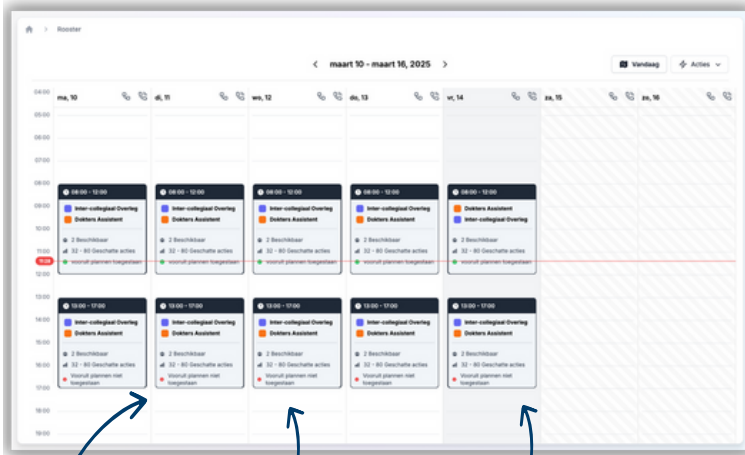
Rooster

maart 10 - maart 16, 2025

Vandaag

Acties

04:00
05:00
06:00
07:00
08:00
09:00
10:00
11:00
11:28
12:00
13:00
14:00
15:00
16:00
17:00
18:00
19:00

ma, 10

08:00 - 12:00
Inter-collegiaal Overleg
Dokters Assistent
2 Beschikbaar
32 - 80 Geschatte acties
Vooruit plannen toegestaan

13:00 - 17:00
Inter-collegiaal Overleg
Dokters Assistent
2 Beschikbaar
32 - 80 Geschatte acties
Vooruit plannen niet toegestaan

di, 11

08:00 - 12:00
Inter-collegiaal Overleg
Dokters Assistent
2 Beschikbaar
32 - 80 Geschatte acties
Vooruit plannen toegestaan

13:00 - 17:00
Inter-collegiaal Overleg
Dokters Assistent
2 Beschikbaar
32 - 80 Geschatte acties
Vooruit plannen niet toegestaan

wo, 12

08:00 - 12:00
Inter-collegiaal Overleg
Dokters Assistent
2 Beschikbaar
32 - 80 Geschatte acties
Vooruit plannen toegestaan

13:00 - 17:00
Inter-collegiaal Overleg
Dokters Assistent
2 Beschikbaar
32 - 80 Geschatte acties
Vooruit plannen niet toegestaan

do, 13

08:00 - 12:00
Inter-collegiaal Overleg
Dokters Assistent
2 Beschikbaar
32 - 80 Geschatte acties
Vooruit plannen toegestaan

13:00 - 17:00
Inter-collegiaal Overleg
Dokters Assistent
2 Beschikbaar
32 - 80 Geschatte acties
Vooruit plannen niet toegestaan

vr, 14

08:00 - 12:00
Dokters Assistent
Inter-collegiaal Overleg
2 Beschikbaar
32 - 80 Geschatte acties
Vooruit plannen toegestaan

13:00 - 17:00
Inter-collegiaal Overleg
Dokters Assistent
2 Beschikbaar
32 - 80 Geschatte acties
Vooruit plannen niet toegestaan

za, 15

zo, 16